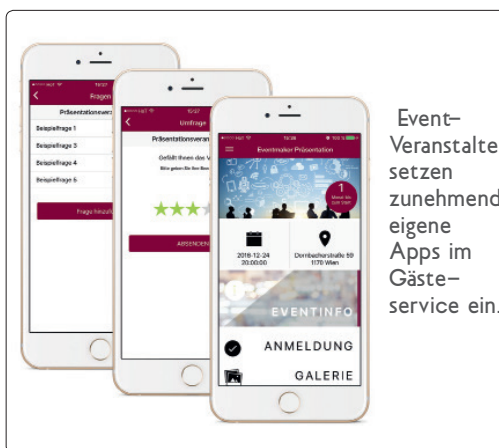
Fragen

Präsentationsvera

Beispielfrage 1

Beispielfrage 3

Beispielfrage 4

Beispielfrage 5

Frage hinzu

10:37

Umfrage

Präsentationsveran

Gefällt Ihnen das V

Bitte geben Sie Ihre Bew

ABSENDEN

10:39

Eventmaker Präsentation

1

2018-12-24 20:00:00

Dornbacherstraße 59 1170 Wien

EVENTINFO

ANMELDUNG

GALERIE

Event–Veranstalte setzen zunehmend eigene Apps im Gäste–service ein.